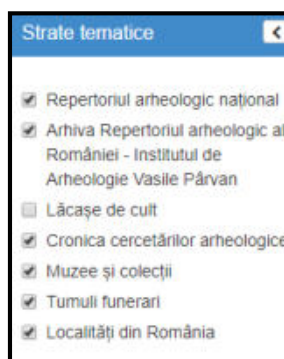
Strate tematice

Repertoriul arheologic național
Arhiva Repertoriul arheologic al României - Institutul de Arheologie Vasile Pârvan
Lăcașe de cult
Cronica cercetărilor arheologice
Muzee și colecții
Tumuli funerari
Localități din România